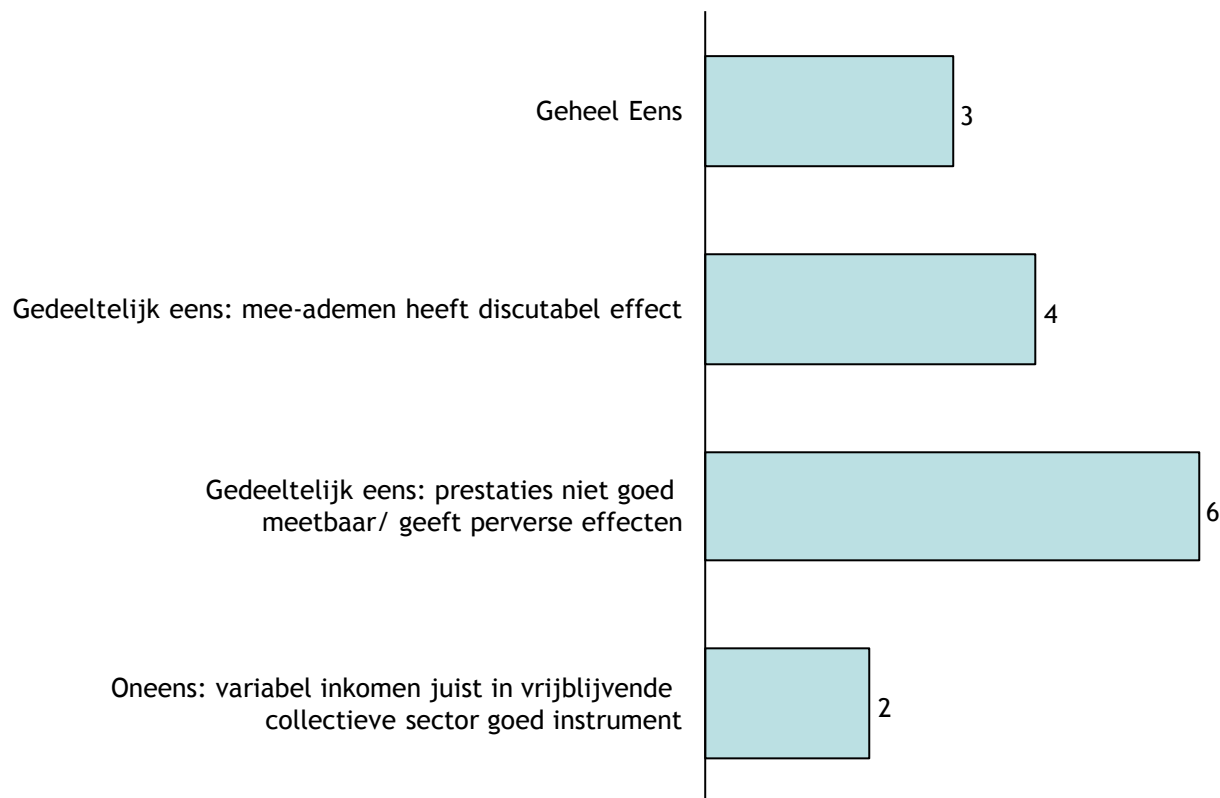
Geheel Eens
3

Gedeeltelijk eens: mee-ademen heeft discutabel effect
4

Gedeeltelijk eens: prestaties niet goed meetbaar/ geeft perverse effecten
6

Oneens: variabel inkomen juist in vrijblijvende collectieve sector goed instrument
2